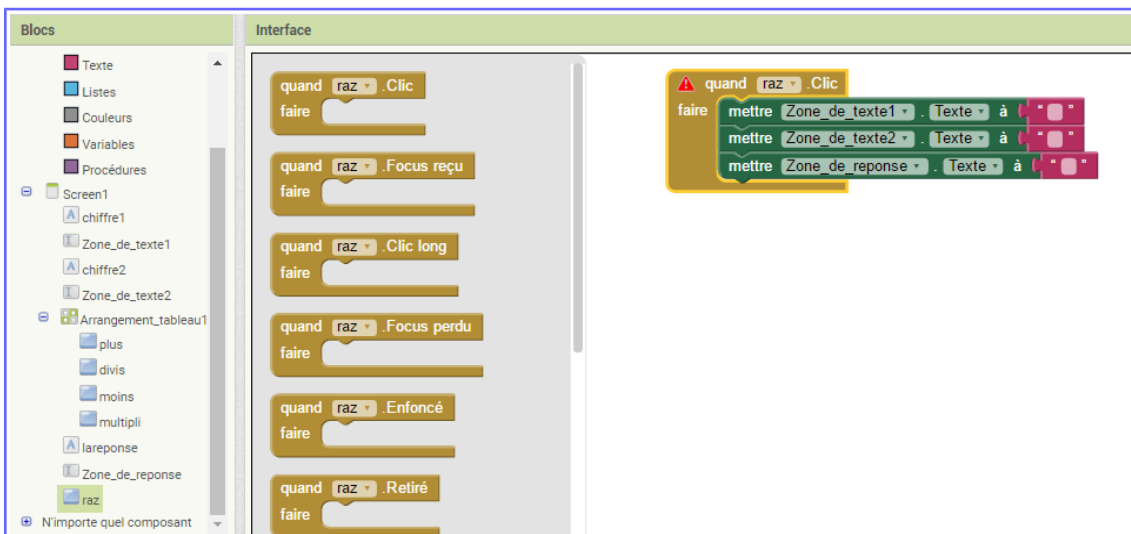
Blocs

Texte
Listes
Couleurs
Variables
Procédures
Screen1
chiffre1
Zone_de_texte1
chiffre2
Zone_de_texte2
Arrangement_tableau1
plus
divis
moins
multipli
lareponse
Zone_de_reponse
raz
N'importe quel composant

Interface

quand raz .Clic
faire

quand raz .Focus reçu
faire

quand raz .Clic long
faire

quand raz .Focus perdu
faire

quand raz .Enfoncé
faire

quand raz .Retiré
faire

quand raz .Clic
faire
mettre Zone_de_texte1 . Texte à " "
mettre Zone_de_texte2 . Texte à " "
mettre Zone_de_reponse . Texte à " "